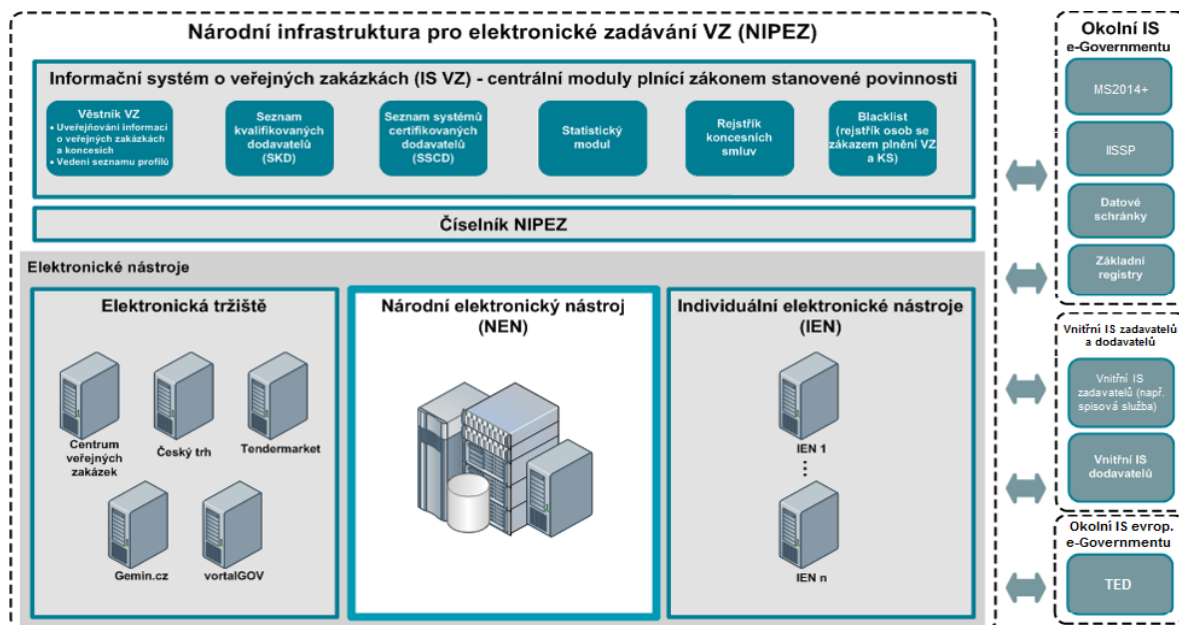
Národní infrastruktura pro elektronické zadávání VZ (NIPEZ)

Informační systém o veřejných zakázkách (IS VZ) - centrální moduly plnící zákonem stanovené povinnosti

Věstník VZ
• Uveřejňování informací o veřejných zakázkách a koncesích
• Vedení seznamu profilů

Seznam kvalifikovaných dodavatelů (SKD)

Seznam systémů certifikovaných dodavatelů (SSCD)

Statistický modul

Rejstřík koncesních smluv

Blacklist (rejstřík osob se zákazem plnění VZ a KS)

Číselník NIPEZ

Elektronické nástroje

Elektronická tržiště

Centrum veřejných zakázek

Český trh

Tendermarket

Gemin.cz

vortalGOV

Národní elektronický nástroj (NEN)

Individuální elektronické nástroje (IEN)

IEN 1

IEN n

Okolní IS e-Governmentu

MS2014+

IISSP

Datové schránky

Základní registry

Vnitřní IS zadavatelů a dodavatelů

Vnitřní IS zadavatelů (např. spisová služba)

Vnitřní IS dodavatelů

Okolní IS evrop. e-Governmentu

TED